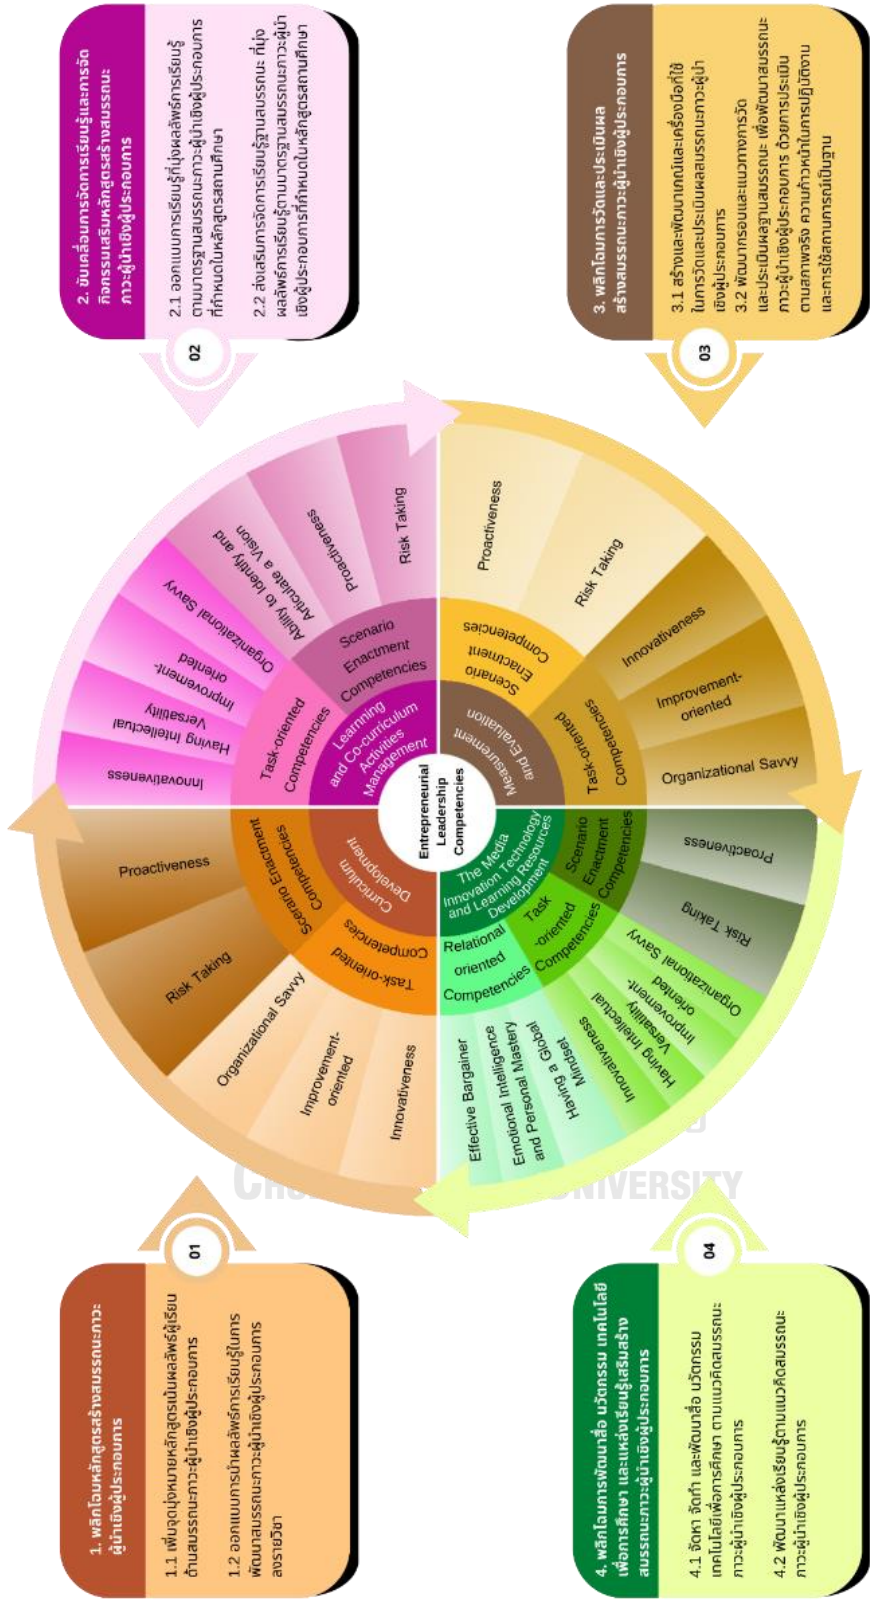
2. ขับเคลื่อนการจัดการเรียนรู้และการจัดกิจกรรมเสริมหลักสูตรสร้างสมรรถนะภาวะผู้นำเชิงผู้ประกอบการ

2.1 ออกแบบการเรียนรู้ที่มุ่งผลลัพธ์การเรียนรู้ตามมาตรฐานสมรรถนะภาวะผู้นำเชิงผู้ประกอบการที่กำหนดในหลักสูตรสถานศึกษา

2.2 ส่งเสริมการจัดการเรียนรู้ฐานสมรรถนะ ที่มุ่งผลลัพธ์การเรียนรู้ตามมาตรฐานสมรรถนะภาวะผู้นำเชิงผู้ประกอบการที่กำหนดในหลักสูตรสถานศึกษา

02

3. พลิกโฉมการวัดและประเมินผลสร้างสมรรถนะภาวะผู้นำเชิงผู้ประกอบการ

3.1 สร้างและพัฒนาเกณฑ์และเครื่องมือที่ใช้ในการวัดและประเมินผลสมรรถนะภาวะผู้นำเชิงผู้ประกอบการ

3.2 พัฒนากรอบและแนวทางการวัดและประเมินผลฐานสมรรถนะ เพื่อพัฒนาสมรรถนะภาวะผู้นำเชิงผู้ประกอบการ ด้วยการประเมินตามสภาพจริง ความก้าวหน้าในการปฏิบัติงานและการใช้สถานการณ์เป็นฐาน

03

Entrepreneurial Leadership Competencies

Learning and Co-curriculum Activities Management
Task-oriented Competencies
Innovativeness
Having Intellectual Versatility
Improvement-oriented
Organizational Savvy
Scenario Enactment Competencies
Ability to Identify and Articulate a Vision
Proactiveness
Risk Taking

Measurement and Evaluation
Scenario Enactment Competencies
Proactiveness
Risk Taking
Task-oriented Competencies
Innovativeness
Improvement-oriented
Organizational Savvy

Curriculum Development
Scenario Enactment Competencies
Proactiveness
Risk Taking
Task-oriented Competencies
Organizational Savvy
Improvement-oriented
Innovativeness

The Media Innovation Technology and Learning Resources Development
Scenario Enactment Competencies
Proactiveness
Risk Taking
Task-oriented Competencies
Organizational Savvy
Improvement-oriented
Having Intellectual Versatility
Innovativeness
Relational oriented Competencies
Having a Global Mindset
Emotional Intelligence and Personal Mastery
Effective Bargainer

1. พลิกโฉมหลักสูตรสร้างสมรรถนะภาวะผู้นำเชิงผู้ประกอบการ

1.1 เพิ่มจุดมุ่งหมายหลักสูตรเน้นผลลัพธ์ผู้เรียนด้านสมรรถนะภาวะผู้นำเชิงผู้ประกอบการ

1.2 ออกแบบการนำผลลัพธ์การเรียนรู้ในการพัฒนาสมรรถนะภาวะผู้นำเชิงผู้ประกอบการสหวิชา

01

4. พลิกโฉมการพัฒนาสื่อ นวัตกรรม เทคโนโลยีเพื่อการศึกษา และแหล่งเรียนรู้เสริมสร้างสมรรถนะภาวะผู้นำเชิงผู้ประกอบการ

4.1 จัดหา จัดทำ และพัฒนาสื่อ นวัตกรรม เทคโนโลยีเพื่อการศึกษา ตามแนวคิดสมรรถนะภาวะผู้นำเชิงผู้ประกอบการ

4.2 พัฒนาแหล่งเรียนรู้ตามแนวคิดสมรรถนะภาวะผู้นำเชิงผู้ประกอบการ

04

CHU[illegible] UNIVERSITY